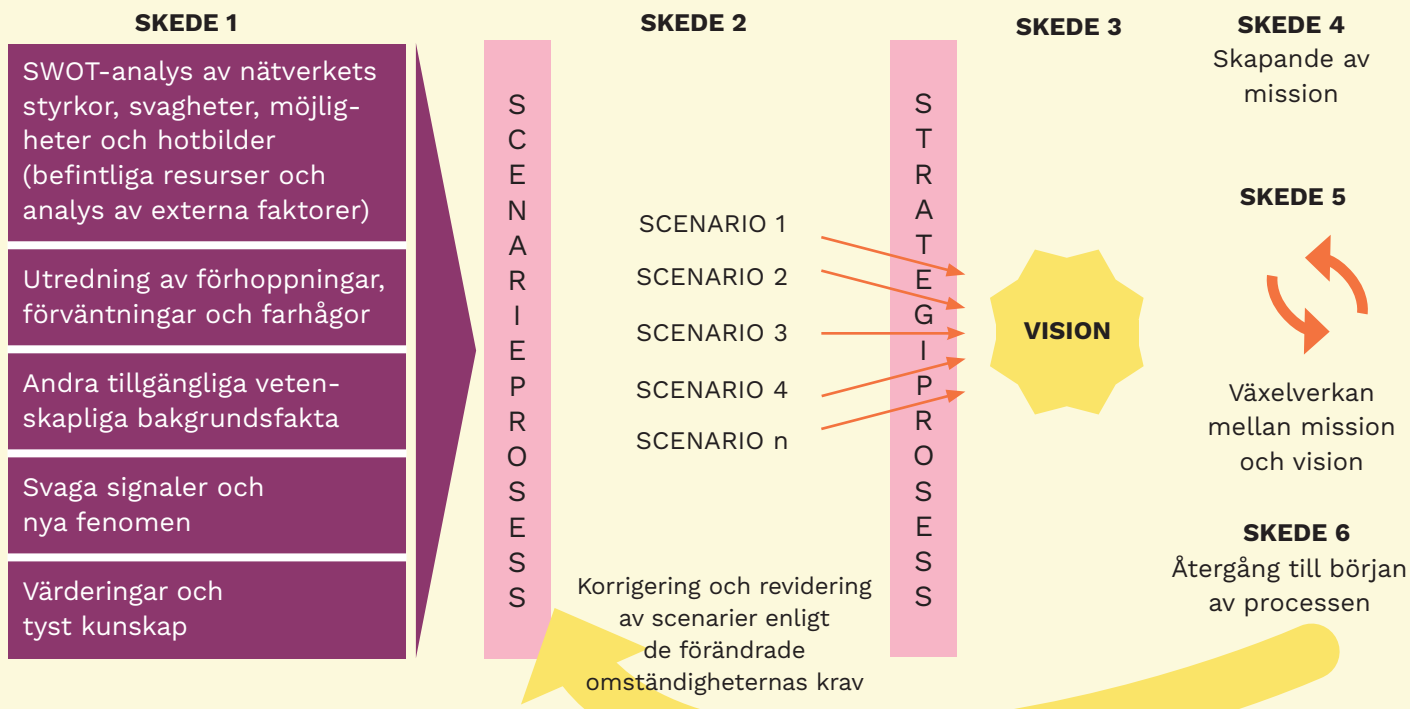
SKEDE 1

SWOT-analys av nätverkets styrkor, svagheter, möjligheter och hotbilder (befintliga resurser och analys av externa faktorer)

Utredning av förhoppningar, förväntningar och farhågor

Andra tillgängliga vetenskapliga bakgrundsfakta

Svaga signaler och nya fenomen

Värderingar och tyst kunskap

SKEDE 2

SCENARIEPROSESS

SCENARIO 1
SCENARIO 2
SCENARIO 3
SCENARIO 4
SCENARIO n

STRATEGIPROSESS

Korrigering och revidering av scenarier enligt de förändrade omständigheternas krav

SKEDE 3

VISION

SKEDE 4
Skapande av mission

SKEDE 5

Växelverkan mellan mission och vision

SKEDE 6
Återgång till början av processen